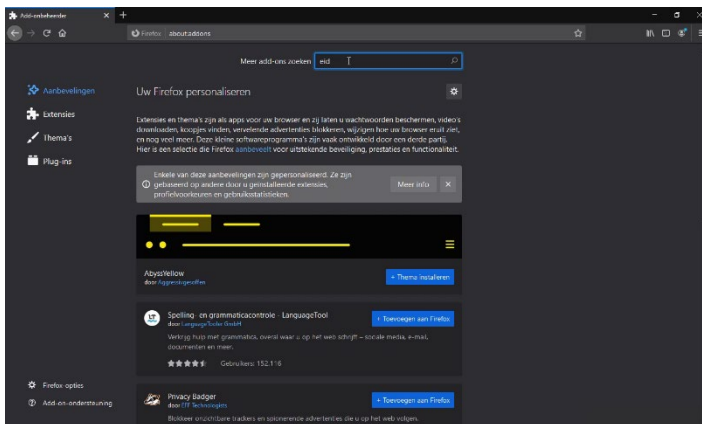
Add-onbeheerder

Firefox about:addons

Meer add-ons zoeken eid

Aanbevelingen
Extensies
Thema's
Plug-ins

Uw Firefox personaliseren

Extensies en thema's zijn als apps voor uw browser en zij laten u wachtwoorden beschermen, video's downloaden, koopjes vinden, vervelende advertenties blokkeren, wijzigen hoe uw browser eruit ziet, en nog veel meer. Deze kleine softwareprogramma's zijn vaak ontwikkeld door een derde partij. Hier is een selectie die Firefox aanbeveelt voor uitstekende beveiliging, prestaties en functionaliteit.

Enkele van deze aanbevelingen zijn gepersonaliseerd. Ze zijn gebaseerd op andere door u geïnstalleerde extensies, profielvoorkeuren en gebruiksstatistieken.

Meer info

AbyssYellow
door Aggressivegiraffen
+ Thema installeren

Spelling- en grammaticacontrole - LanguageTool
door LanguageTooler GmbH
+ Toevoegen aan Firefox
Verkrijg hulp met grammatica, overal waar u op het web schrijft – sociale media, e-mail, documenten en meer.
Gebruikers: 152.116

Privacy Badger
door EFF Technologists
+ Toevoegen aan Firefox
Blokkeer onzichtbare trackers en spionerende advertenties die u op het web volgen.

Firefox-opties
Add-on-ondersteuning